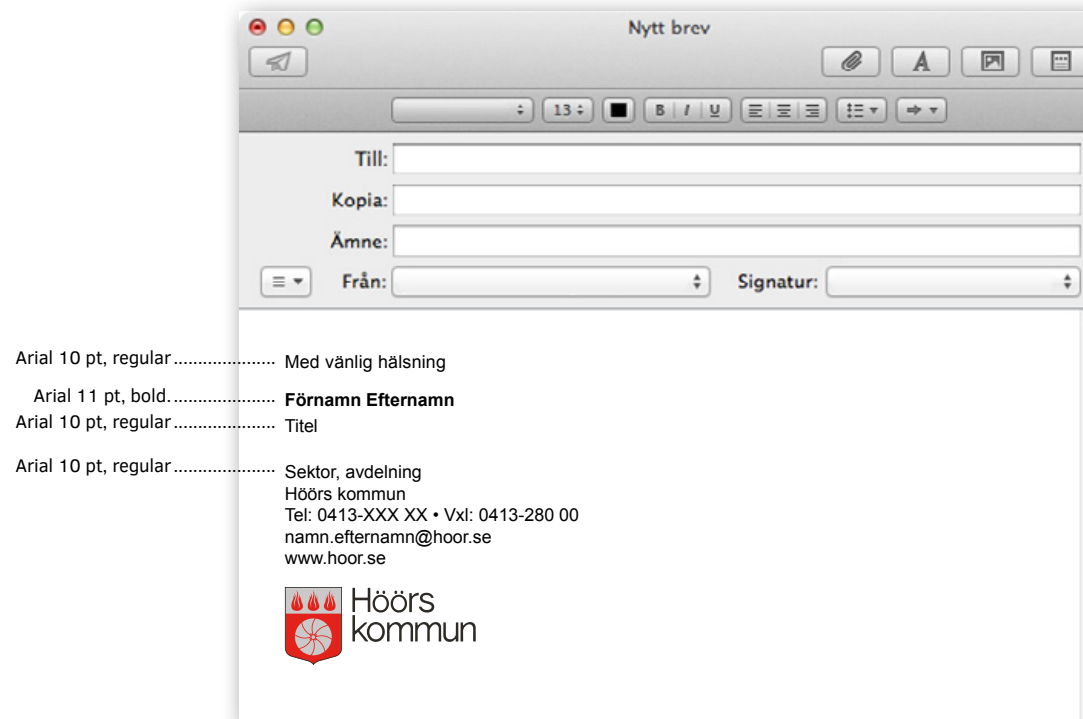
Nytt brev

13

B I U

Till:

Kopia:

Ämne:

Från:

Signatur:

Arial 10 pt, regular ........................ Med vänlig hälsning

Arial 11 pt, bold. ........................ **Förnamn Efternamn**

Arial 10 pt, regular ........................ Titel

Arial 10 pt, regular ........................ Sektor, avdelning
Höörs kommun
Tel: 0413-XXX XX • Vxl: 0413-280 00
namn.efternamn@hoor.se
www.hoor.se

Höörs kommun